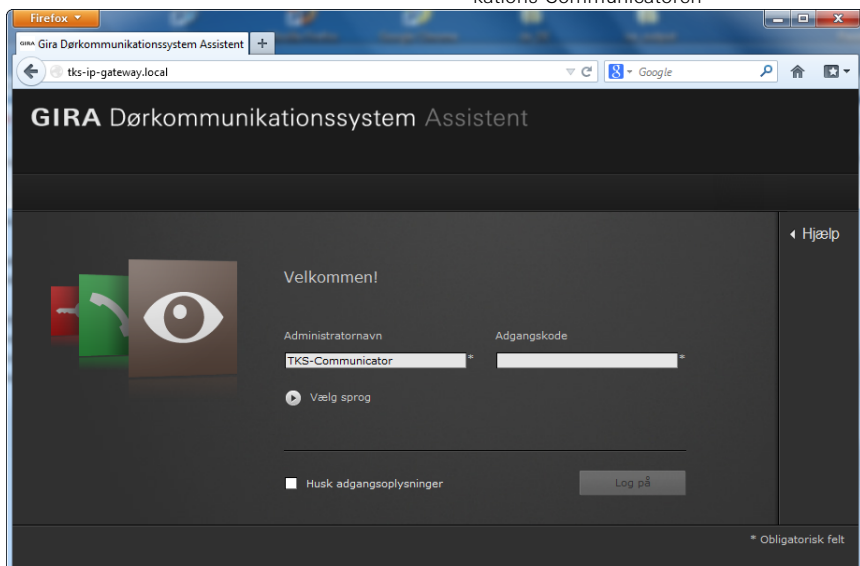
Firefox

Gira Dørkommunikationssystem Assistent +

tks-ip-gateway.local

Google

GIRA Dørkommunikationssystem Assistent

Hjælp

Velkommen!

Administratornavn

Adgangskode

TKS-Communicator *

*

Vælg sprog

Husk adgangsoplysninger

Log på

* Obligatorisk felt